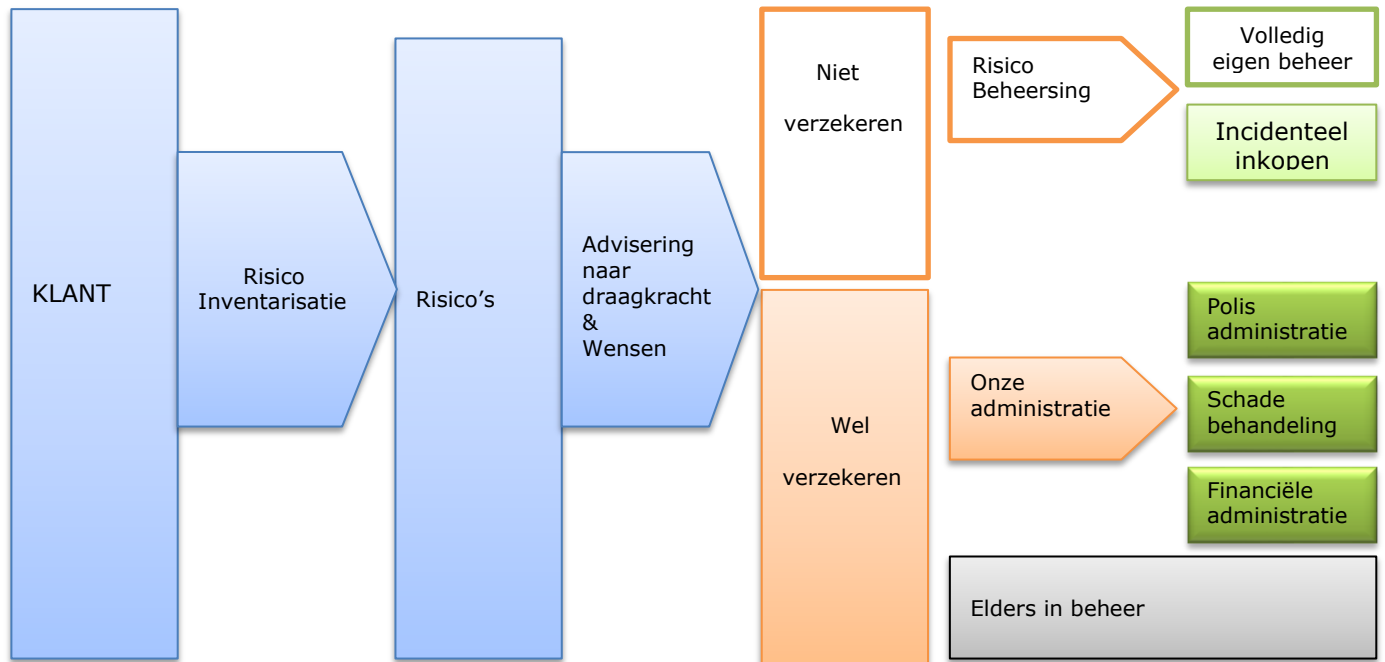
KLANT

Risico Inventarisatie

Risico's

Advisering naar draagkracht & Wensen

Niet

verzekeren

Risico Beheersing

Volledig eigen beheer

Incidenteel inkopen

Wel

verzekeren

Onze administratie

Polis administratie

Schade behandeling

Financiële administratie

Elders in beheer